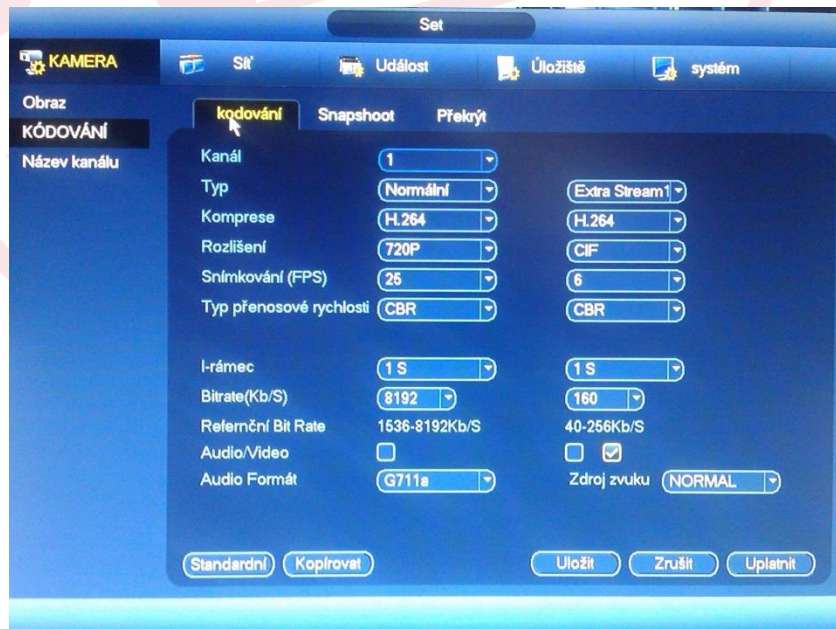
Set

KAMERA
Síť
Událost
Úložiště
systém

Obraz
KÓDOVÁNÍ
Název kanálu

kodování
Snapshoot
Překrýt

Kanál 1
Typ Normální Extra Stream1
Komprese H.264 H.264
Rozlišení 720P CIF
Snímkování (FPS) 25 6
Typ přenosové rychlosti CBR CBR

I-rámec 1 S 1 S
Bitrate(Kb/S) 8192 160
Referenční Bit Rate 1536-8192Kb/S 40-256Kb/S
Audio/Video
Audio Formát G711a Zdroj zvuku NORMAL

Standardní
Kopírovat
Uložit
Zrušit
Uplatnit